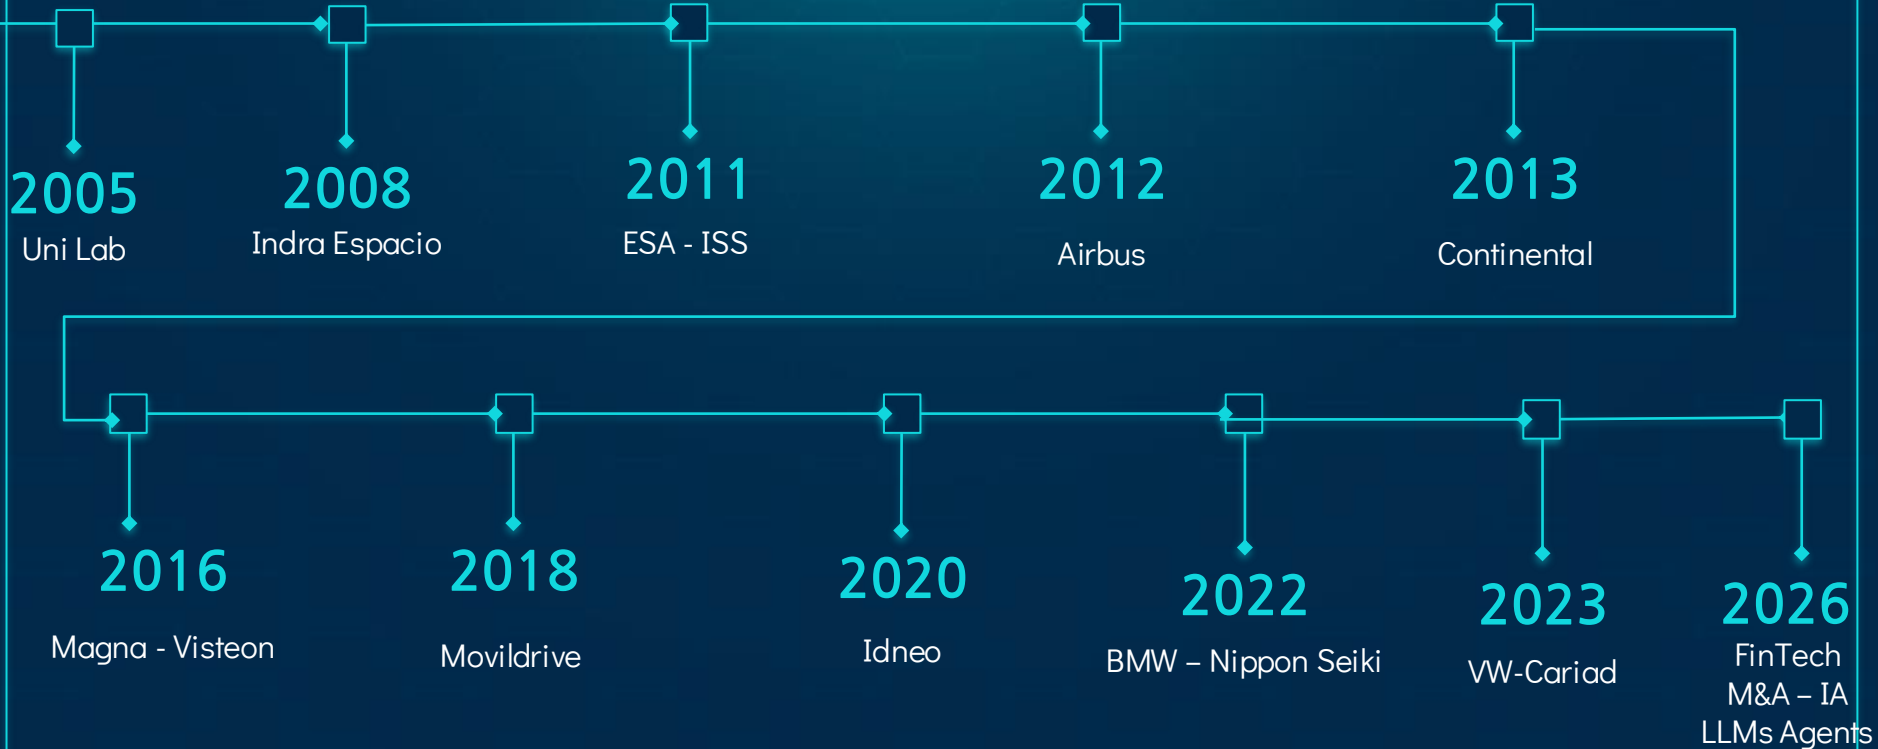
2005
Uni Lab

2008
Indra Espacio

2011
ESA - ISS

2012
Airbus

2013
Continental

2016
Magna - Visteon

2018
Movildrive

2020
Idneo

2022
BMW – Nippon Seiki

2023
VW-Cariad

2026
FinTech
M&A – IA
LLMs Agents